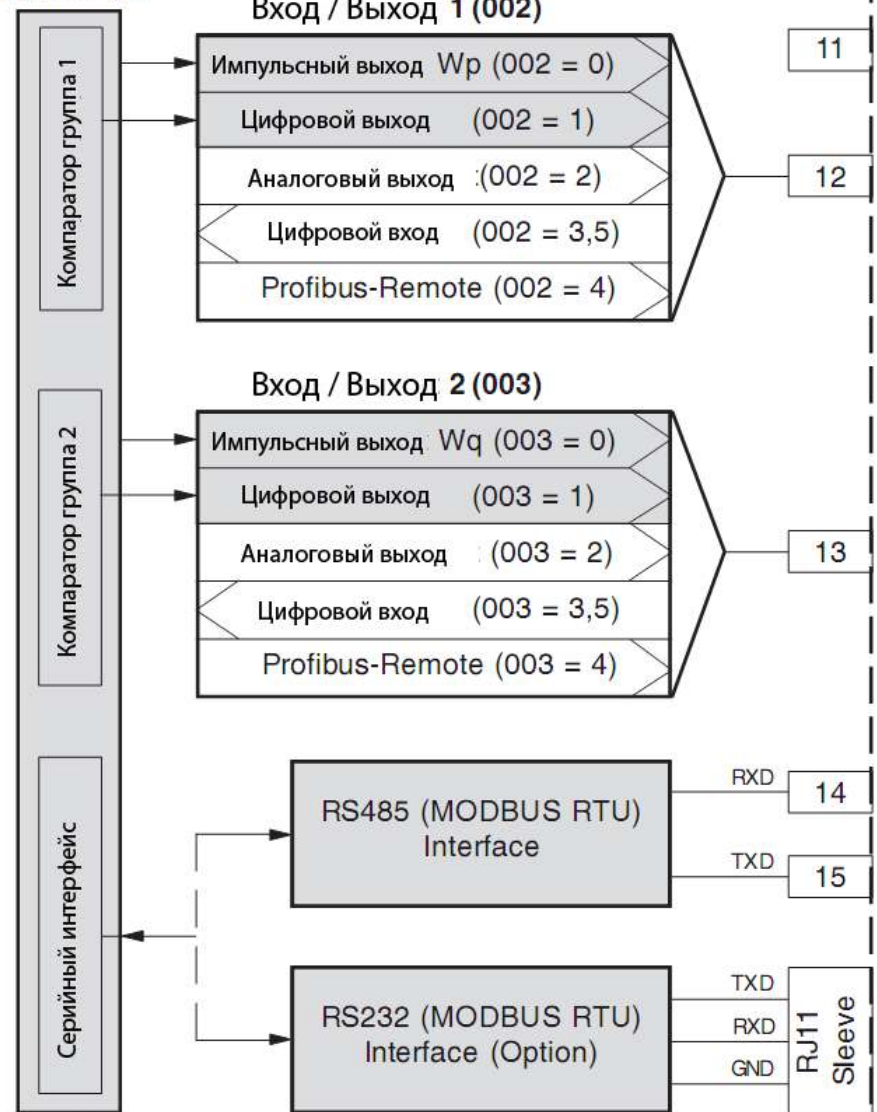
Вход / Выход 1 (002)

Компаратор группа 1

Импульсный выход Wp (002 = 0)

Цифровой выход (002 = 1)

Аналоговый выход :(002 = 2)

Цифровой вход (002 = 3,5)

Profibus-Remote (002 = 4)

11

12

Вход / Выход 2 (003)

Компаратор группа 2

Импульсный выход Wq (003 = 0)

Цифровой выход (003 = 1)

Аналоговый выход (003 = 2)

Цифровой вход (003 = 3,5)

Profibus-Remote (003 = 4)

13

Серийный интерфейс

RS485 (MODBUS RTU) Interface

RXD

14

TXD

15

RS232 (MODBUS RTU) Interface (Option)

TXD

RXD

GND

RJ11 Sleeve